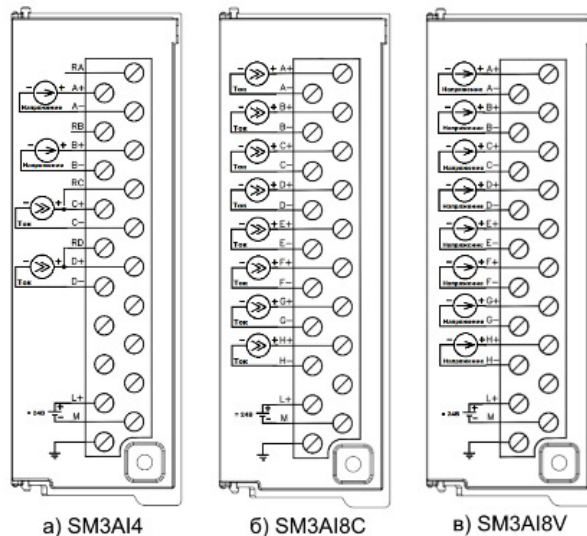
RA
A+
Напряжение
A−
RB
B+
Напряжение
B−
RC
C+
Ток
C−
RD
D+
Ток
D−
L+
= 24В
M

A+
Ток
A−
B+
Ток
B−
C+
Ток
C−
D+
Ток
D−
E+
Ток
E−
F+
Ток
F−
G+
Ток
G−
H+
Ток
H−
L+
= 24В
M

A+
Напряжение
A−
B+
Напряжение
B−
C+
Напряжение
C−
D+
Напряжение
D−
E+
Напряжение
E−
F+
Напряжение
F−
G+
Напряжение
G−
H+
Напряжение
H−
L+
= 24В
M

а) SM3AI4
б) SM3AI8C
в) SM3AI8V